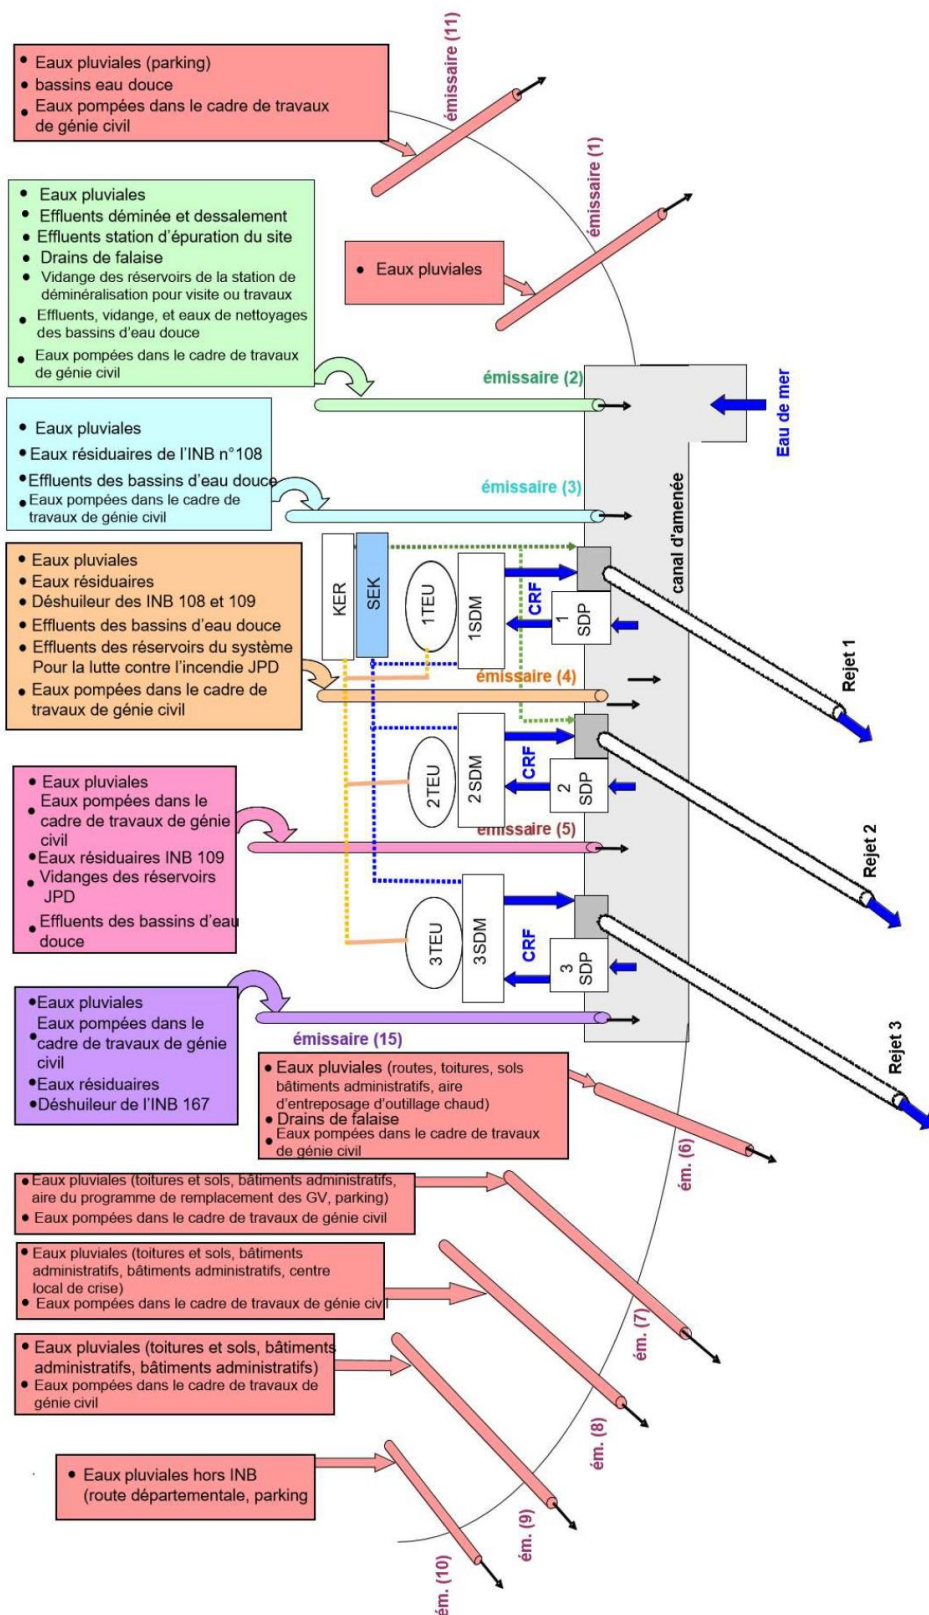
• Eaux pluviales (parking)
• bassins eau douce
• Eaux pompées dans le cadre de travaux de génie civil

émissaire (11)

émissaire (1)

• Eaux pluviales
• Effluents déminée et dessalement
• Effluents station d'épuration du site
• Drains de falaise
• Vidange des réservoirs de la station de déminéralisation pour visite ou travaux
• Effluents, vidange, et eaux de nettoyages des bassins d'eau douce
• Eaux pompées dans le cadre de travaux de génie civil

• Eaux pluviales

émissaire (2)

Eau de mer

• Eaux pluviales
• Eaux résiduaires de l'INB n°108
• Effluents des bassins d'eau douce
• Eaux pompées dans le cadre de travaux de génie civil

émissaire (3)

canal d'amenée

• Eaux pluviales
• Eaux résiduaires
• Déshuileur des INB 108 et 109
• Effluents des bassins d'eau douce
• Effluents des réservoirs du système Pour la lutte contre l'incendie JPD
• Eaux pompées dans le cadre de travaux de génie civil

KER
SEK
1TEU
1SDM
CRF
1 SDP
Rejet 1

émissaire (4)

2TEU
2SDM
CRF
2 SDP
Rejet 2

• Eaux pluviales
• Eaux pompées dans le cadre de travaux de génie civil
• Eaux résiduaires INB 109
• Vidanges des réservoirs JPD
• Effluents des bassins d'eau douce

émissaire (5)

3TEU
3SDM
CRF
3 SDP
Rejet 3

• Eaux pluviales
• Eaux pompées dans le cadre de travaux de génie civil
• Eaux résiduaires
• Déshuileur de l'INB 167

émissaire (15)

• Eaux pluviales (routes, toitures, sols bâtiments administratifs, aire d'entreposage d'outillage chaud)
• Drains de falaise
• Eaux pompées dans le cadre de travaux de génie civil

ém. (6)

• Eaux pluviales (toitures et sols, bâtiments administratifs, aire du programme de remplacement des GV, parking)
• Eaux pompées dans le cadre de travaux de génie civil

• Eaux pluviales (toitures et sols, bâtiments administratifs, bâtiments administratifs, centre local de crise)
• Eaux pompées dans le cadre de travaux de génie civil

ém. (7)

• Eaux pluviales (toitures et sols, bâtiments administratifs, bâtiments administratifs)
• Eaux pompées dans le cadre de travaux de génie civil

ém. (8)

• Eaux pluviales hors INB (route départementale, parking

ém. (9)

ém. (10)